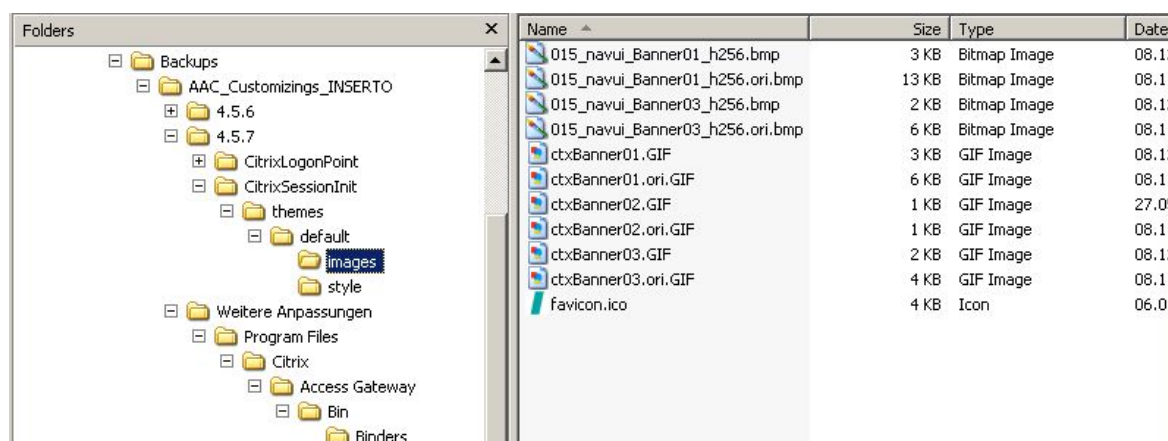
Folders ×

Backups
AAC_Customizings_INSERTO
4.5.6
4.5.7
CitrixLogonPoint
CitrixSessionInit
themes
default
images
style
Weitere Anpassungen
Program Files
Citrix
Access Gateway
Bin
Binders

| Name | Size | Type | Date |
|---|---|---|---|
| 015_navui_Banner01_h256.bmp | 3 KB | Bitmap Image | 08.1 |
| 015_navui_Banner01_h256.ori.bmp | 13 KB | Bitmap Image | 08.1 |
| 015_navui_Banner03_h256.bmp | 2 KB | Bitmap Image | 08.1 |
| 015_navui_Banner03_h256.ori.bmp | 6 KB | Bitmap Image | 08.1 |
| ctxBanner01.GIF | 3 KB | GIF Image | 08.1 |
| ctxBanner01.ori.GIF | 6 KB | GIF Image | 08.1 |
| ctxBanner02.GIF | 1 KB | GIF Image | 27.0 |
| ctxBanner02.ori.GIF | 1 KB | GIF Image | 08.1 |
| ctxBanner03.GIF | 2 KB | GIF Image | 08.1 |
| ctxBanner03.ori.GIF | 4 KB | GIF Image | 08.1 |
| favicon.ico | 4 KB | Icon | 06.0 |